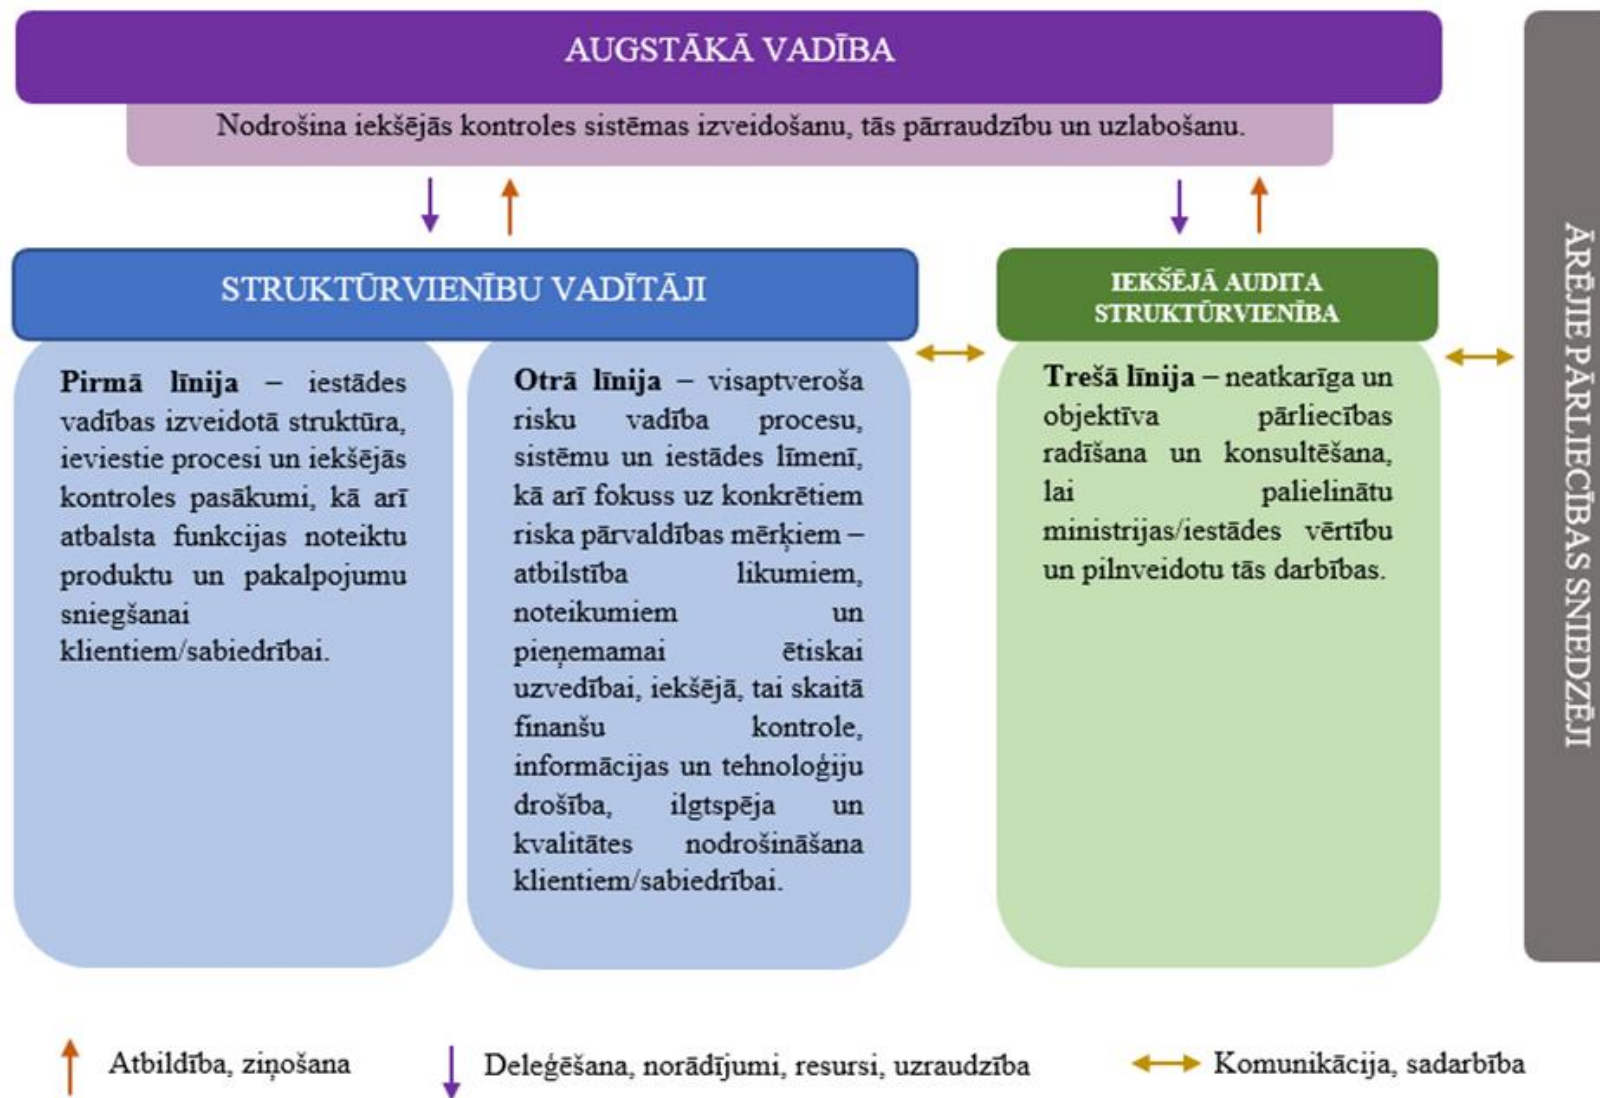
AUGSTĀKĀ VADĪBA

Nodrošina iekšējās kontroles sistēmas izveidošanu, tās pārraudzību un uzlabošanu.

STRUKTŪRVIENĪBU VADĪTĀJI

IEKŠĒJĀ AUDITA STRUKTŪRVIENĪBA

ĀRĒJIE PĀRLIECĪBAS SNIEDZĒJI

**Pirmā līnija** – iestādes vadības izveidotā struktūra, ieviestie procesi un iekšējās kontroles pasākumi, kā arī atbalsta funkcijas noteiktu produktu un pakalpojumu sniegšanai klientiem/sabiedrībai.

**Otrā līnija** – visaptveroša risku vadība procesu, sistēmu un iestādes līmenī, kā arī fokuss uz konkrētiem riska pārvaldības mērķiem – atbilstība likumiem, noteikumiem un pieņemamai ētiskai uzvedībai, iekšējā, tai skaitā finanšu kontrole, informācijas un tehnoloģiju drošība, ilgtspēja un kvalitātes nodrošināšana klientiem/sabiedrībai.

**Trešā līnija** – neatkarīga un objektīva pārliecības radīšana un konsultēšana, lai palielinātu ministrijas/iestādes vērtību un pilnveidotu tās darbības.

Atbildība, ziņošana

Deleģēšana, norādījumi, resursi, uzraudzība

Komunikācija, sadarbība